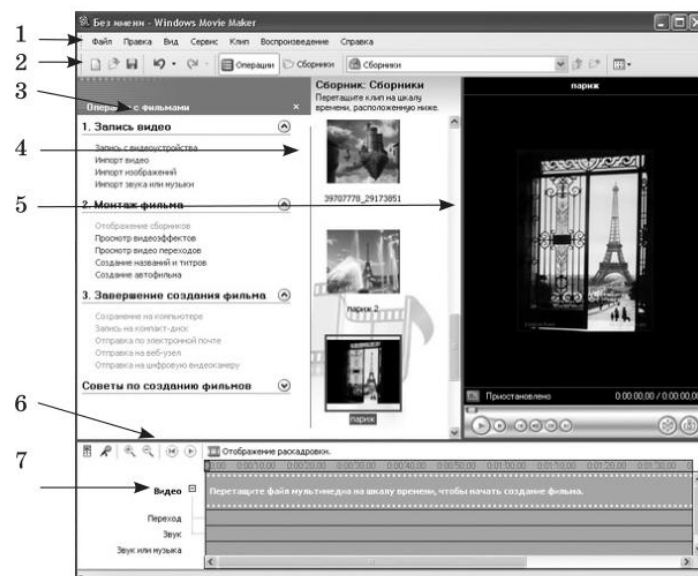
1
2
3
4
5
6
7

Без имени - Windows Movie Maker

Файл Правка Вид Сервис Клип Воспроизведение Справка

Операции Сборники Сборники

Операции с фильмами ×

1. Запись видео

Запись с видеоустройства
Импорт видео
Импорт изображений
Импорт звука или музыки

2. Монтаж фильма

Отображение сборников
Просмотр видеоэффектов
Просмотр видео переходов
Создание названий и титров
Создание автофильма

3. Завершение создания фильма

Сохранение на компьютере
Запись на компакт-диск
Отправка по электронной почте
Отправка на веб-узел
Отправка на цифровую видеокамеру

Советы по созданию фильмов

Сборник: Сборники
Перетащите клип на шкалу времени, расположенную ниже.

39707778_29173851

париж 2

париж

париж

Приостановлено 0:00:00,00 / 0:00:00,00

Отображение раскадровки.

0:00 0:00:10,00 0:00:20,00 0:00:30,00 0:00:40,00 0:00:50,00 0:01:00,00 0:01:10,00 0:01:20,00 0:01:30,00

Видео

Перетащите файл мультимедиа на шкалу времени, чтобы начать создание фильма.

Переход
Звук
Звук или музыка